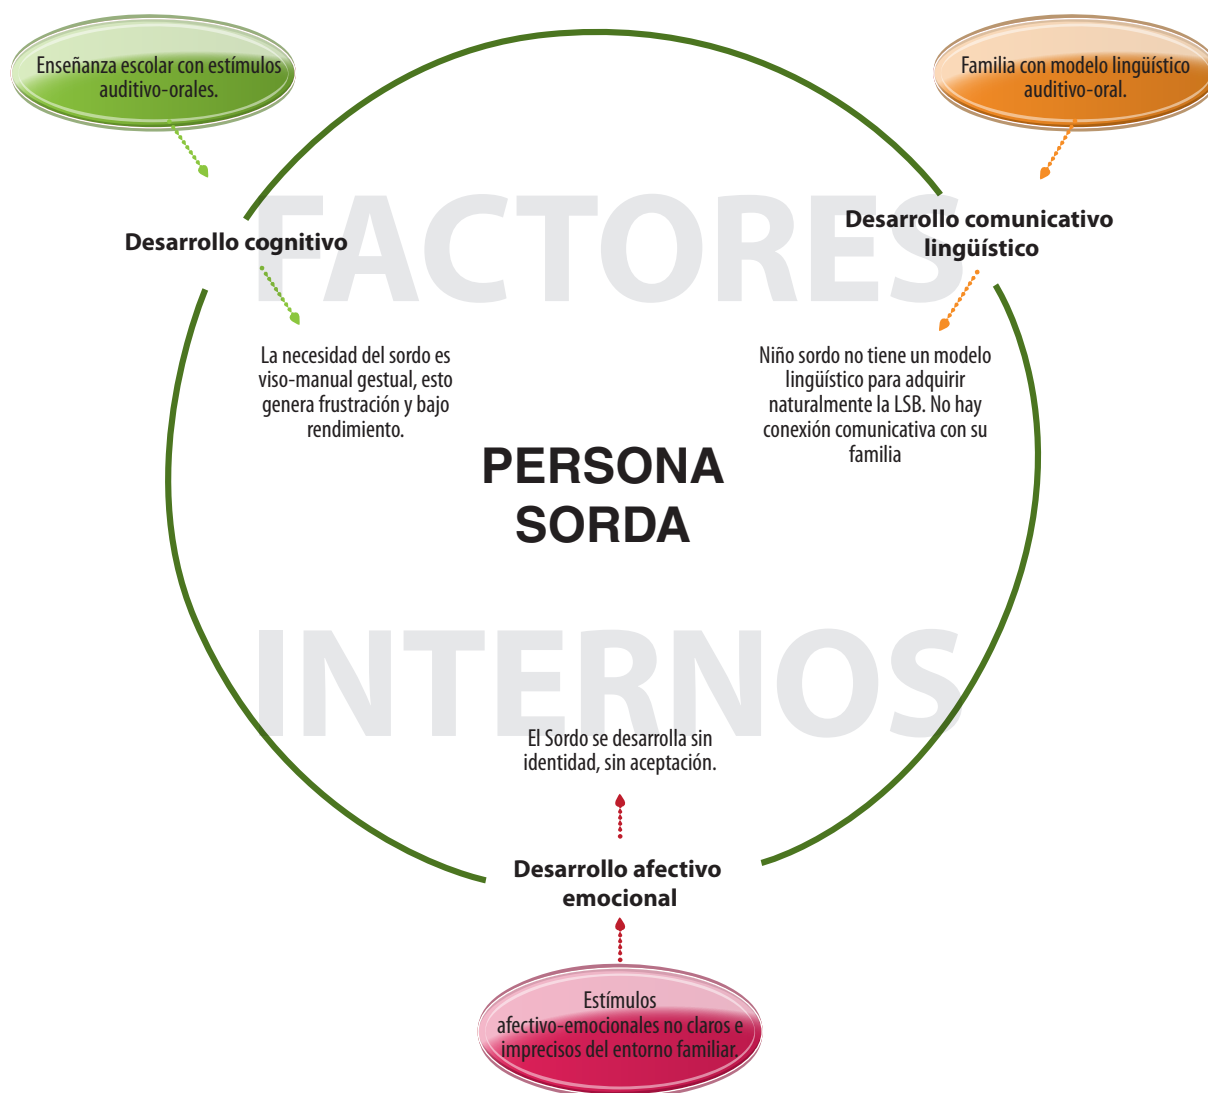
Enseñanza escolar con estímulos auditivo-orales.

Familia con modelo lingüístico auditivo-oral.

FACTORES

Desarrollo cognitivo

Desarrollo comunicativo lingüístico

La necesidad del sordo es viso-manual gestual, esto genera frustración y bajo rendimiento.

Niño sordo no tiene un modelo lingüístico para adquirir naturalmente la LSB. No hay conexión comunicativa con su familia

PERSONA SORDA

INTERNOS

El Sordo se desarrolla sin identidad, sin aceptación.

Desarrollo afectivo emocional

Estímulos afectivo-emocionales no claros e imprecisos del entorno familiar.